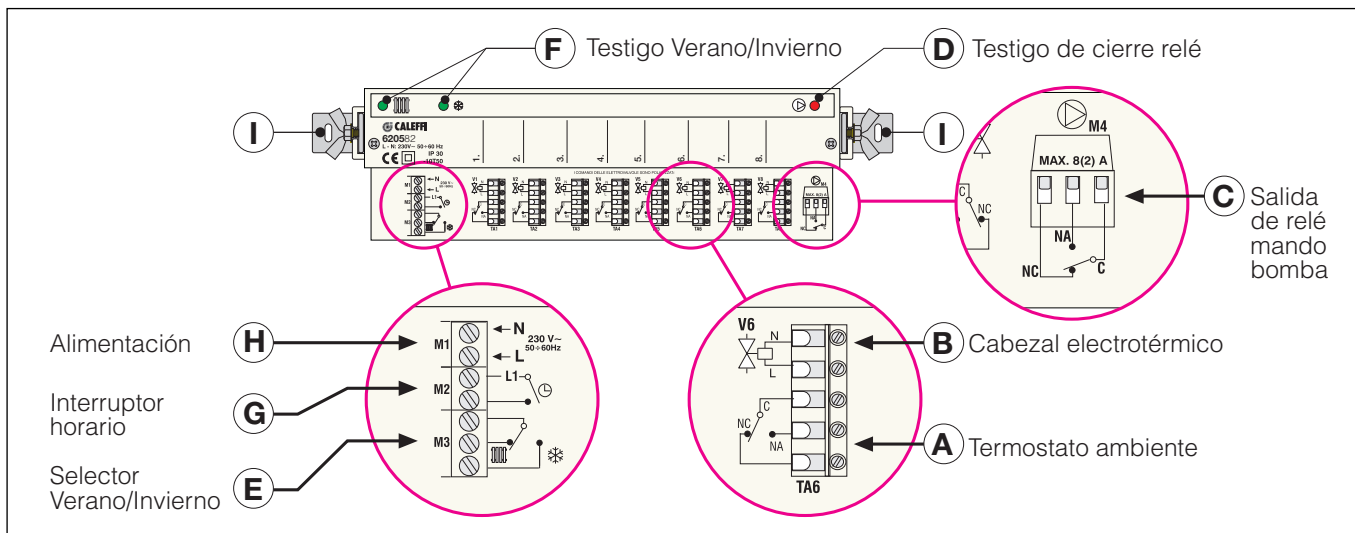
F Testigo Verano/Invierno

D Testigo de cierre relé

I

I

CALEFFI
620582
L - N: 230V~ 50÷60 Hz
IP 30
CE
1. 2. 3. 4. 5. 6. 7. 8.

M4
MAX. 8(2) A
C
NC
NA
NC
C

C Salida de relé mando bomba

Alimentación H
Interruptor horario G
Selector Verano/Invierno E

M1 ← N ← L 230 V~ 50÷60Hz
M2 L1
M3

V6
N
L
C
NC
NA
TA6

B Cabezal electrotérmico

A Termostato ambiente